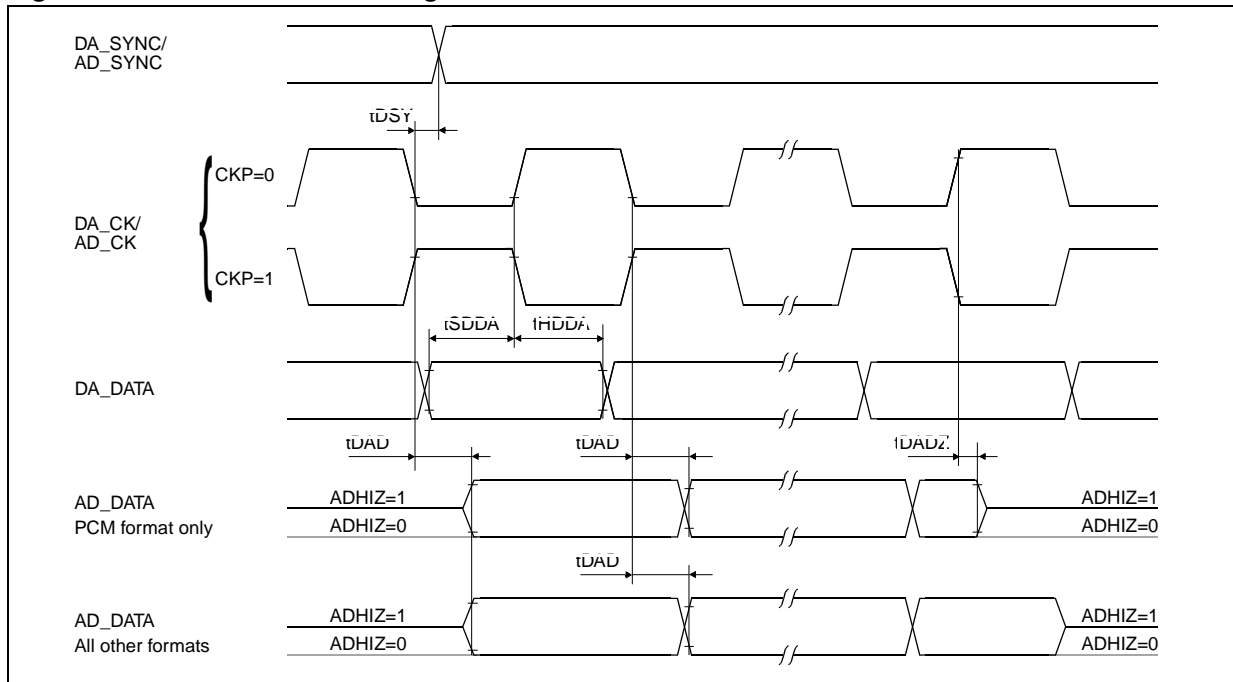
DA_SYNC/
AD_SYNC

tDSY

CKP=0

DA_CK/
AD_CK

CKP=1

tSDDA
tHDDA

DA_DATA

tDAD
tDAD
tDADZ

AD_DATA
PCM format only
ADHIZ=1
ADHIZ=0
ADHIZ=1
ADHIZ=0

tDAD

AD_DATA
All other formats
ADHIZ=1
ADHIZ=0
ADHIZ=1
ADHIZ=0